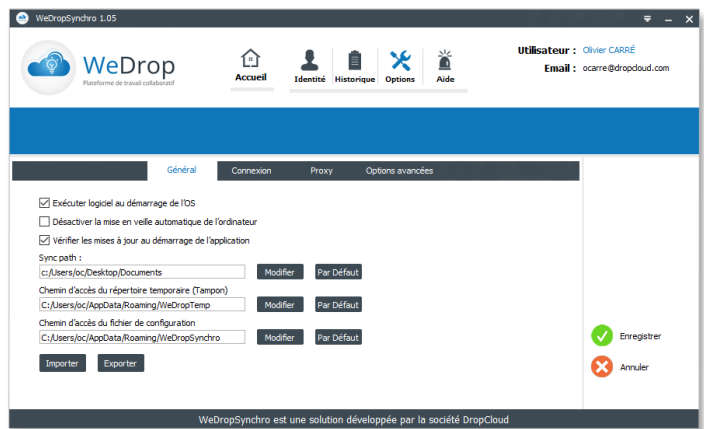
WeDropSynchro 1.05

WeDrop
Plateforme de travail collaboratif

Accueil
Identité
Historique
Options
Aide

Utilisateur : Olivier CARRÉ
Email : ocarre@dropcloud.com

Général
Connexion
Proxy
Options avancées

Exécuter logiciel au démarrage de l'OS
Désactiver la mise en veille automatique de l'ordinateur
Vérifier les mises à jour au démarrage de l'application

Sync path :
c:/Users/oc/Desktop/Documents
Modifier
Par Défaut

Chemin d'accès du répertoire temporaire (Tampon)
C:/Users/oc/AppData/Roaming/WeDropTemp
Modifier
Par Défaut

Chemin d'accès du fichier de configuration
C:/Users/oc/AppData/Roaming/WeDropSynchro
Modifier
Par Défaut

Importer
Exporter

Enregistrer
Annuler

WeDropSynchro est une solution développée par la société DropCloud